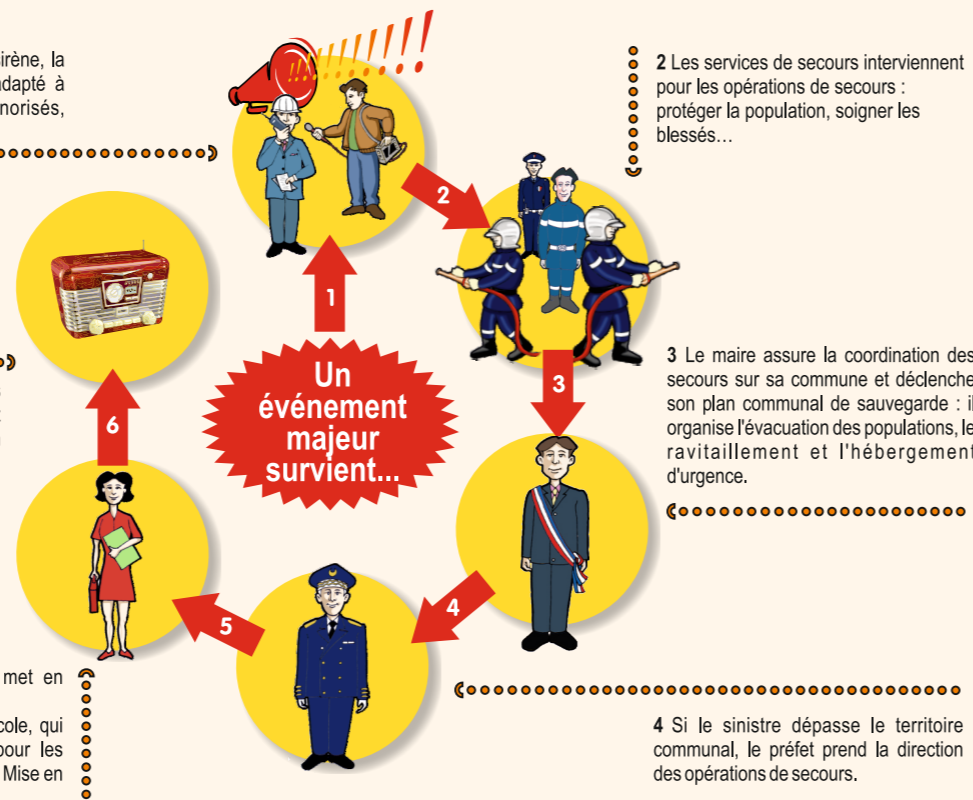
irène, la
adapté à
norisés,

2 Les services de secours interviennent pour les opérations de secours : protéger la population, soigner les blessés…

!!!!!!!!!

2

1

Un événement majeur survient...

3

3 Le maire assure la coordination des secours sur sa commune et déclenche son plan communal de sauvegarde : il organise l'évacuation des populations, le ravitaillement et l'hébergement d'urgence.

6

4

5

met en

cole, qui
pour les
Mise en

4 Si le sinistre dépasse le territoire communal, le préfet prend la direction des opérations de secours.